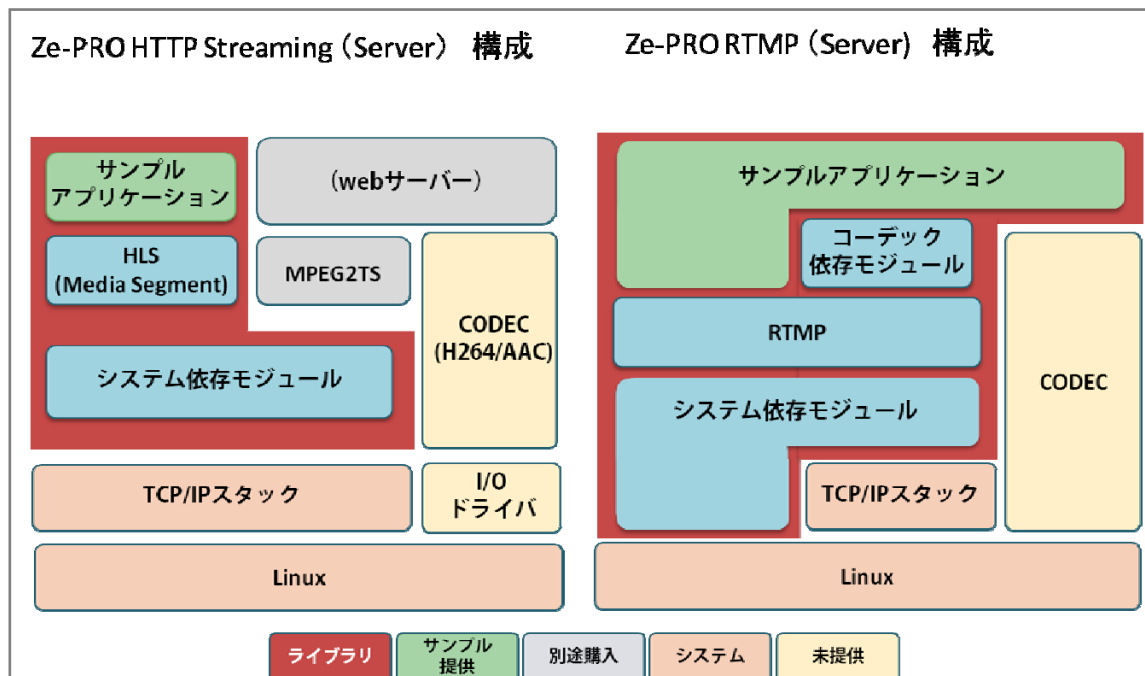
Ze-PRO HTTP Streaming（Server） 構成

サンプルアプリケーション

（webサーバー）

HLS (Media Segment)

MPEG2TS

CODEC (H264/AAC)

システム依存モジュール

TCP/IPスタック

I/O ドライバ

Linux

Ze-PRO RTMP（Server） 構成

サンプルアプリケーション

コーデック依存モジュール

RTMP

システム依存モジュール

CODEC

TCP/IPスタック

Linux

ライブラリ

サンプル提供

別途購入

システム

未提供